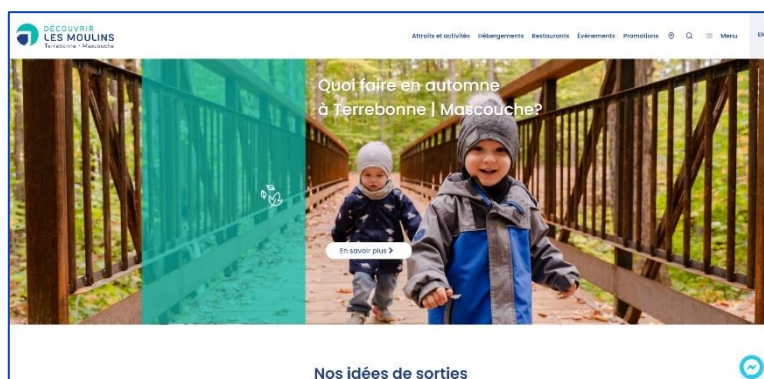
DÉCOUVRIR
LES MOULINS
Terrebonne • Mascouche

Attraits et activités Hébergements Restaurants Événements Promotions Menu EN

Quoi faire en automne à Terrebonne | Mascouche?

En savoir plus

Nos idées de sorties